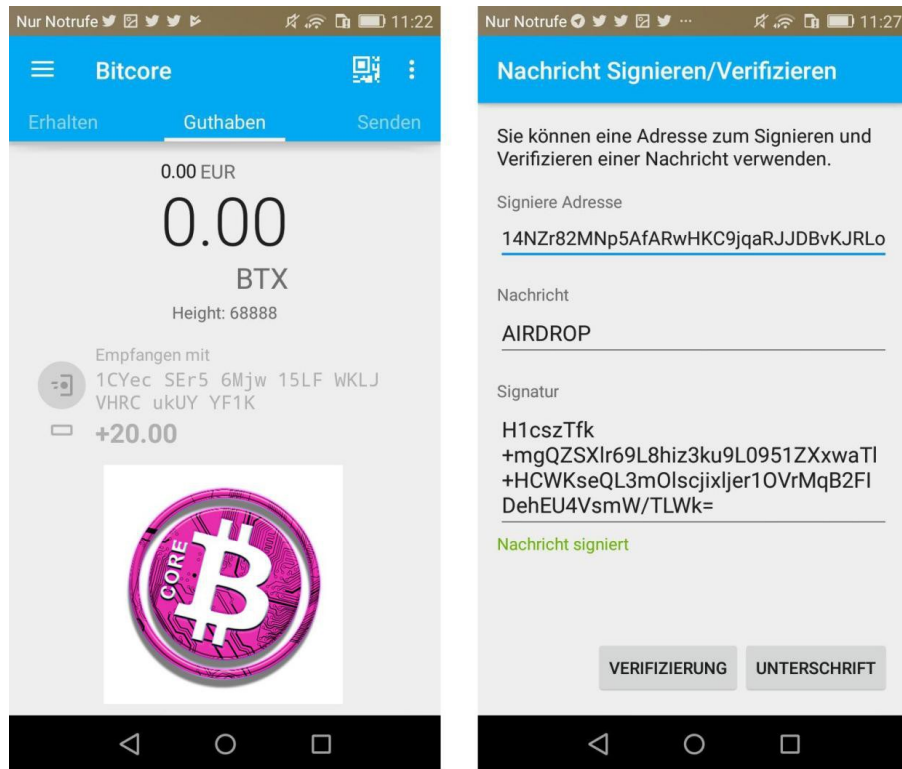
Nur Notrufe 11:22

Bitcore

Erhalten Guthaben Senden

0.00 EUR

0.00

BTX

Height: 68888

Empfangen mit
1CYec SEr5 6Mjw 15LF WKLJ VHRC ukUY YF1K

+20.00

CORE

Nur Notrufe 11:27

Nachricht Signieren/Verifizieren

Sie können eine Adresse zum Signieren und Verifizieren einer Nachricht verwenden.

Signiere Adresse

14NZr82MNp5AfARwHKC9jqaRJJDBvKJRLo

Nachricht

AIRDROP

Signatur

H1cszTfk +mgQZSXlr69L8hiz3ku9L0951ZXxwaTl +HCWKseQL3mOlscjixljer1OVrMqB2FI DehEU4VsmW/TLWk=

Nachricht signiert

VERIFIZIERUNG UNTERSCHRIFT